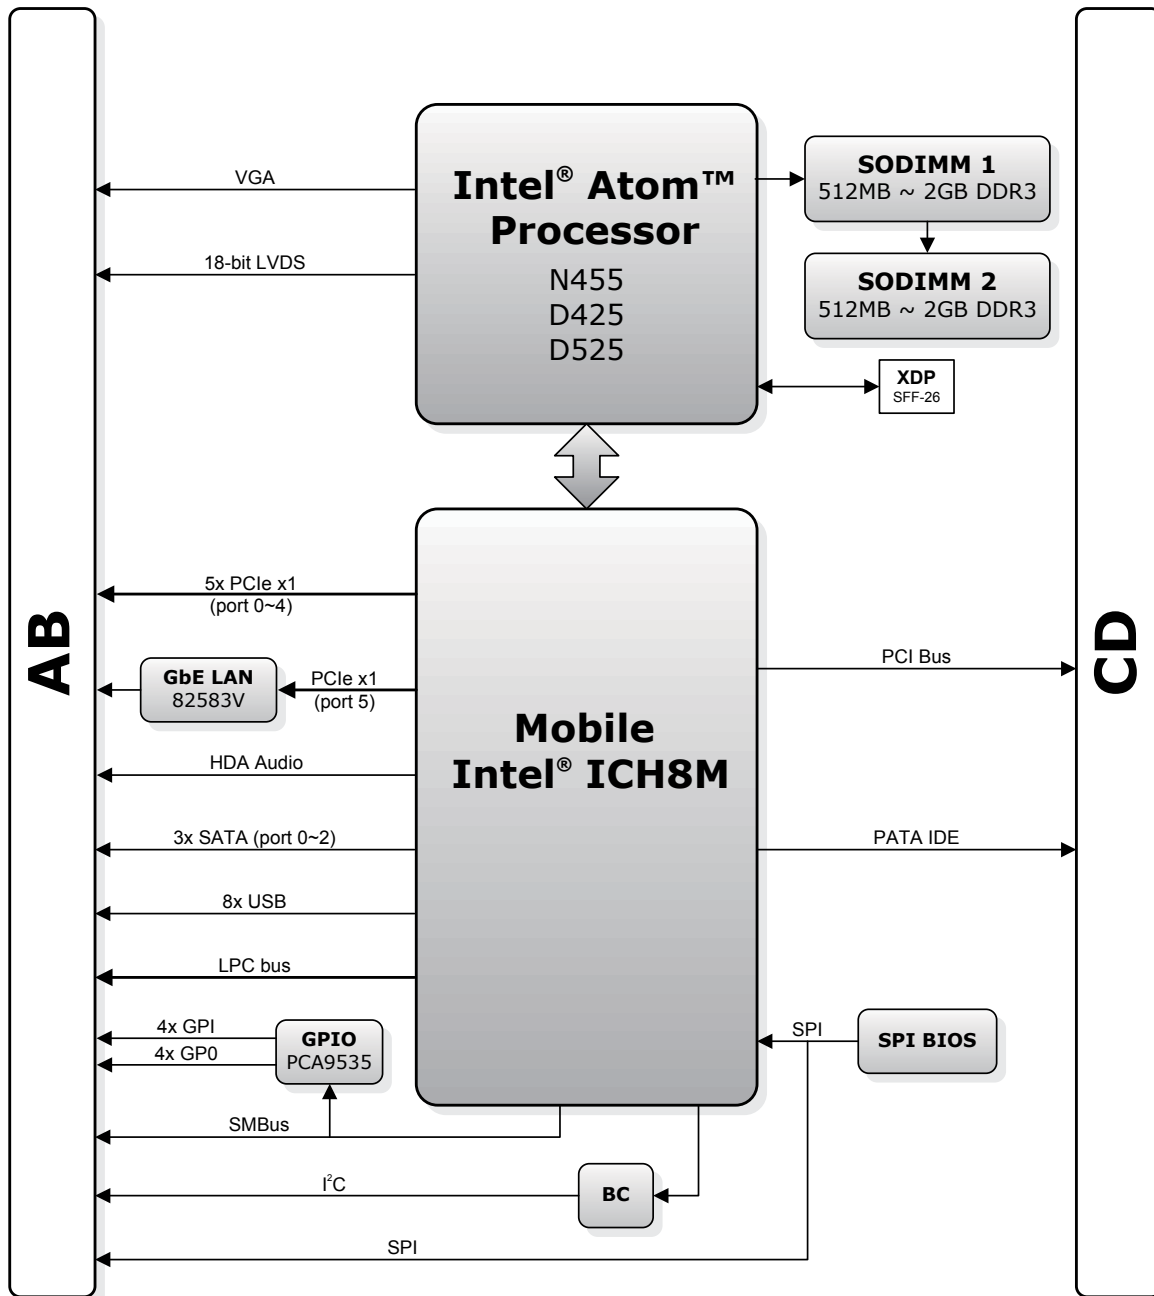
AB

CD

Intel® Atom™ Processor
N455
D425
D525

SODIMM 1
512MB ~ 2GB DDR3

SODIMM 2
512MB ~ 2GB DDR3

XDP
SFF-26

VGA

18-bit LVDS

Mobile Intel® ICH8M

5x PCIe x1
(port 0~4)

GbE LAN
82583V

PCIe x1
(port 5)

PCI Bus

HDA Audio

3x SATA (port 0~2)

PATA IDE

8x USB

LPC bus

4x GPI

4x GP0

GPIO
PCA9535

SPI

SPI BIOS

SMBus

I$^2$C

BC

SPI